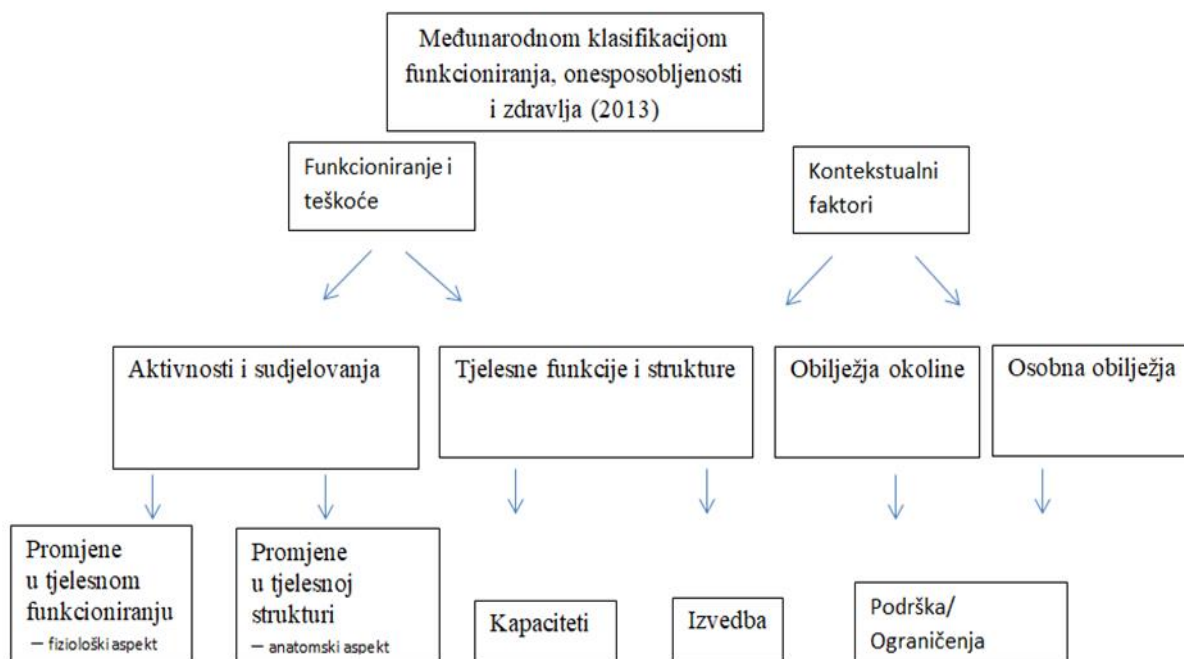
Međunarodnom klasifikacijom funkcioniranja, onesposobljenosti i zdravlja (2013)

Funkcioniranje i teškoće

Kontekstualni faktori

Aktivnosti i sudjelovanja

Tjelesne funkcije i strukture

Obilježja okoline

Osobna obilježja

Promjene u tjelesnom funkcioniranju – fiziološki aspekt

Promjene u tjelesnoj strukturi – anatomski aspekt

Kapaciteti

Izvedba

Podrška/ Ograničenja